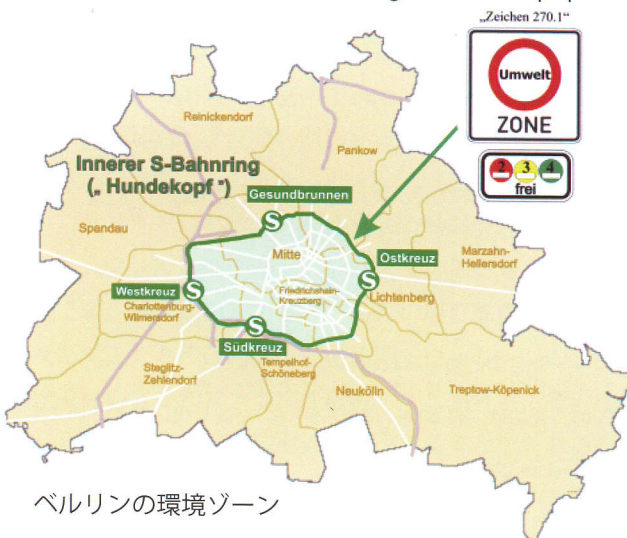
„Zeichen 270.1"

Umwelt
ZONE

2 3 4
frei

Innerer S-Bahnring
(„ Hundekopf ")

Reinickendorf

Pankow

Gesundbrunnen

Spandau

Mitte

Ostkreuz

Marzahn-Hellersdorf

Friedrichshain-Kreuzberg

Westkreuz

Charlottenburg-Wilmersdorf

Lichtenberg

Südkreuz

Steglitz-Zehlendorf

Tempelhof-Schöneberg

Neukölln

Treptow-Köpenick

ベルリンの環境ゾーン